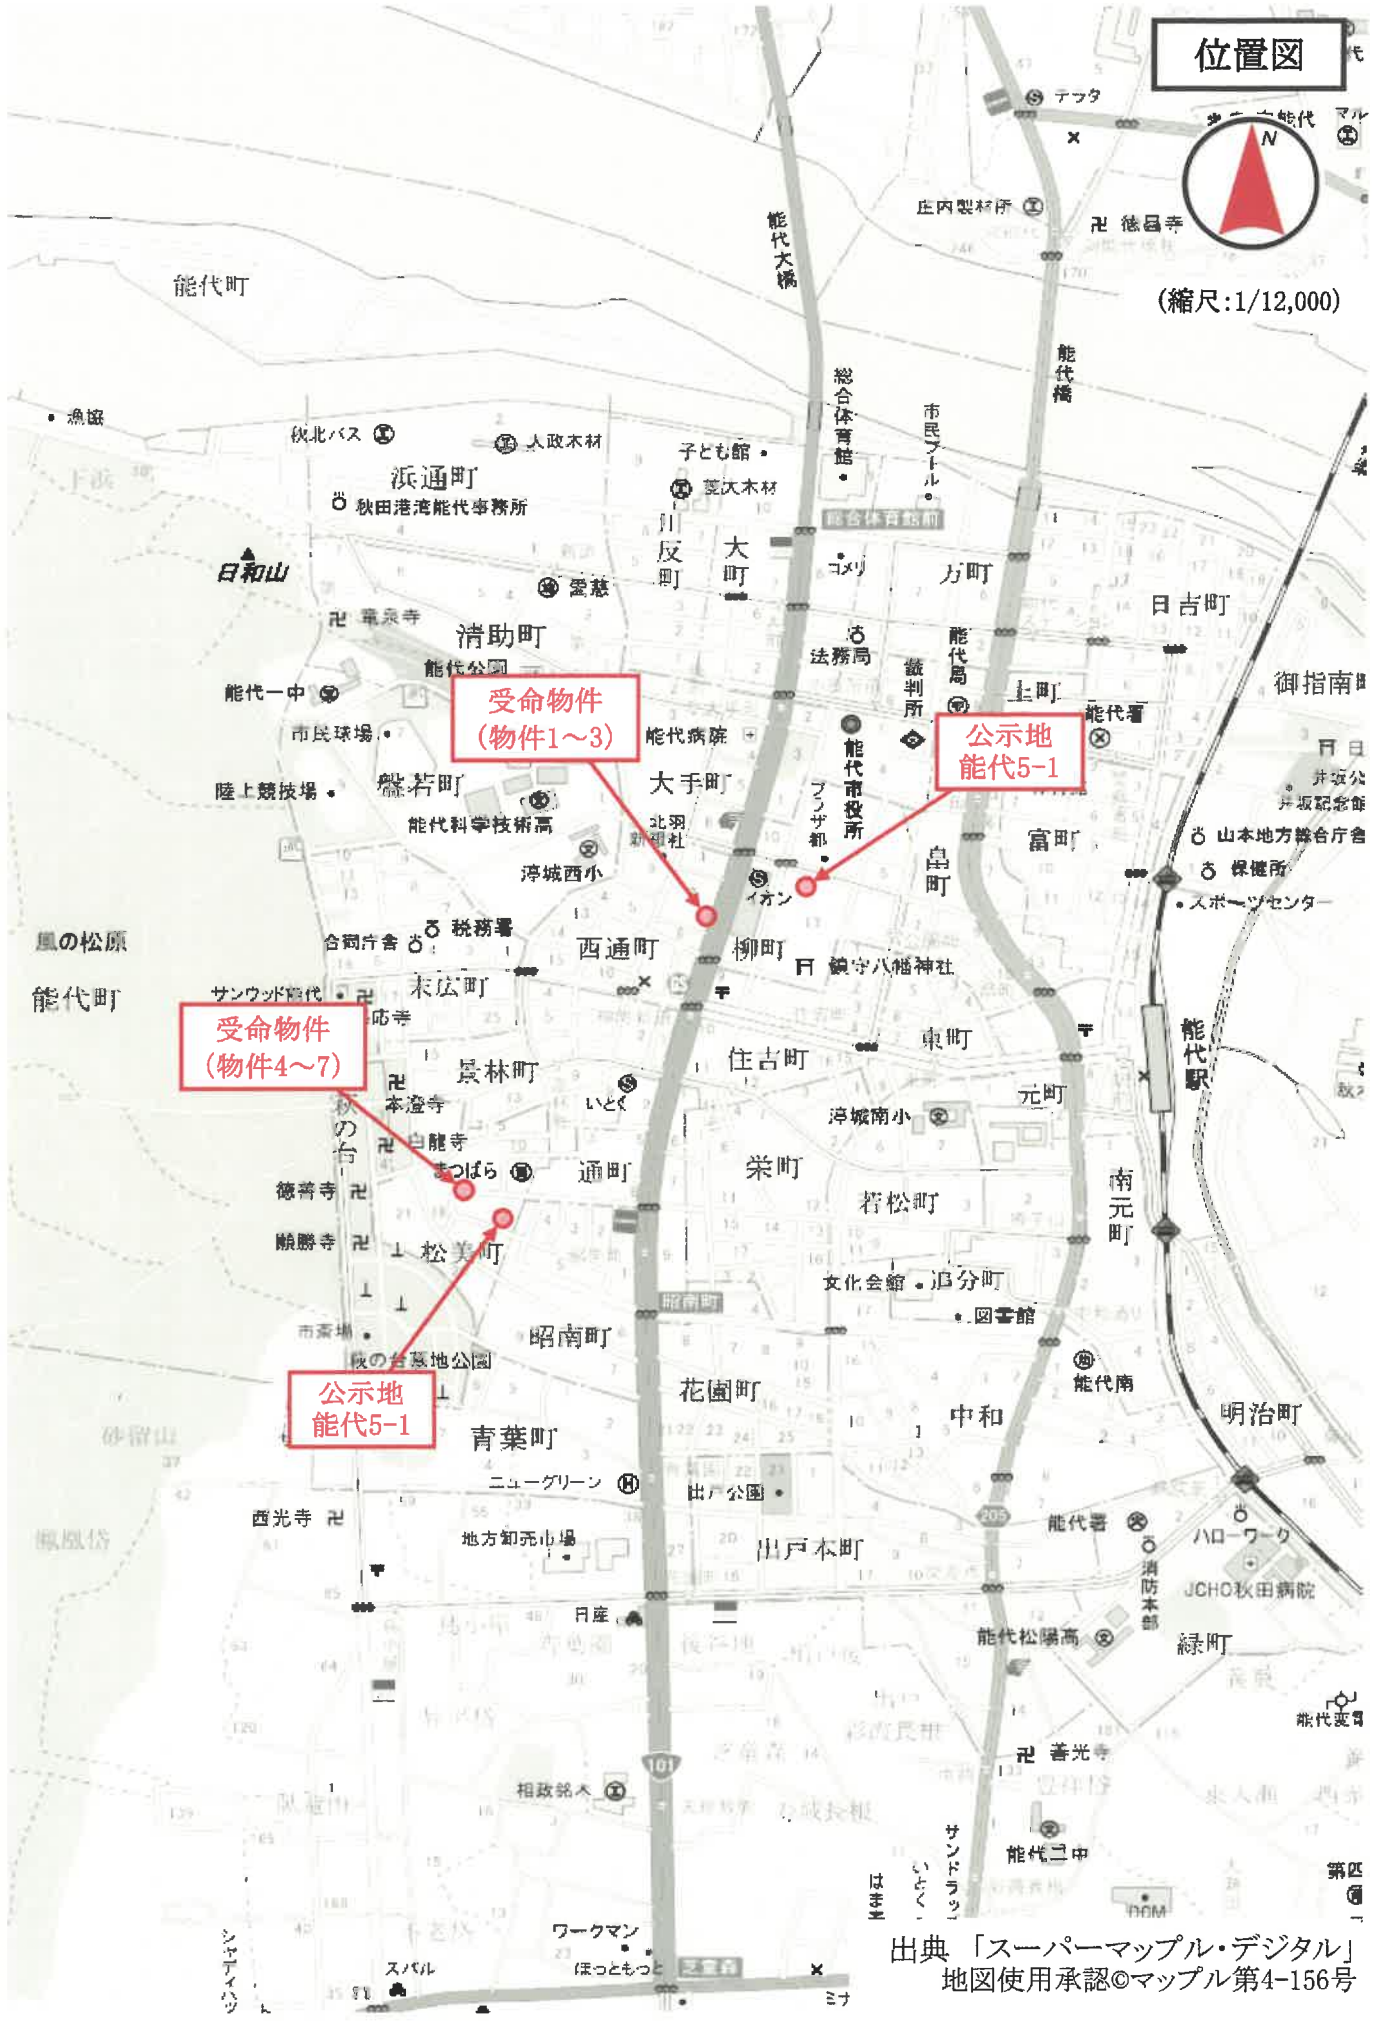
位置図

(縮尺:1/12,000)

N

テフタ
能代
庄内製材所
徳昌寺
能代大橋
能代橋
能代町
漁協
秋北バス
人政木材
子ども館
総合体育館
市民プール
浜通町
秋田港湾能代事務所
荻大木材
総合体育館前
日和山
川反町
大町
コメリ
万町
日吉町
愛慈
龍泉寺
清助町
能代公園
法務局
裁判所
能代局
上町
御指南
能代一中
受命物件
(物件1～3)
能代病院
公示地
能代5-1
能代署
市民球場
盤若町
大手町
能代市役所
プラザ都
陸上競技場
能代科学技術高
北羽新報社
富町
山本地方総合庁舎
保健所
淳城西小
イオン
畠町
スポーツセンター
風の松原
合同庁舎
税務署
西通町
柳町
鎮守八幡神社
能代町
サンウッド能代
末広町
受命物件
(物件4～7)
東町
能代駅
景林町
住吉町
本澄寺
いとく
元町
萩の台
白龍寺
淳城南小
まつばら
通町
栄町
南元町
徳寿寺
若松町
願勝寺
松美町
文化会館
追分町
昭南町
図書館
市斎場
萩の台墓地公園
能代南
公示地
能代5-1
花園町
中和
明治町
砂留山
青葉町
ニューグリーン
出戸公園
西光寺
能代署
ハローワーク
鳳凰岱
地方卸売市場
出戸本町
消防本部
JCHO秋田病院
日産
能代松陽高
緑町
能代変電
善光寺
相政銘木
能代二中
はま
いとく
サンドラッグ
第四
シャディハツ
ワークマン
スバル
ほっともっと
DOM
ミナ

出典 「スーパーマップル・デジタル」
地図使用承認©マップル第4-156号